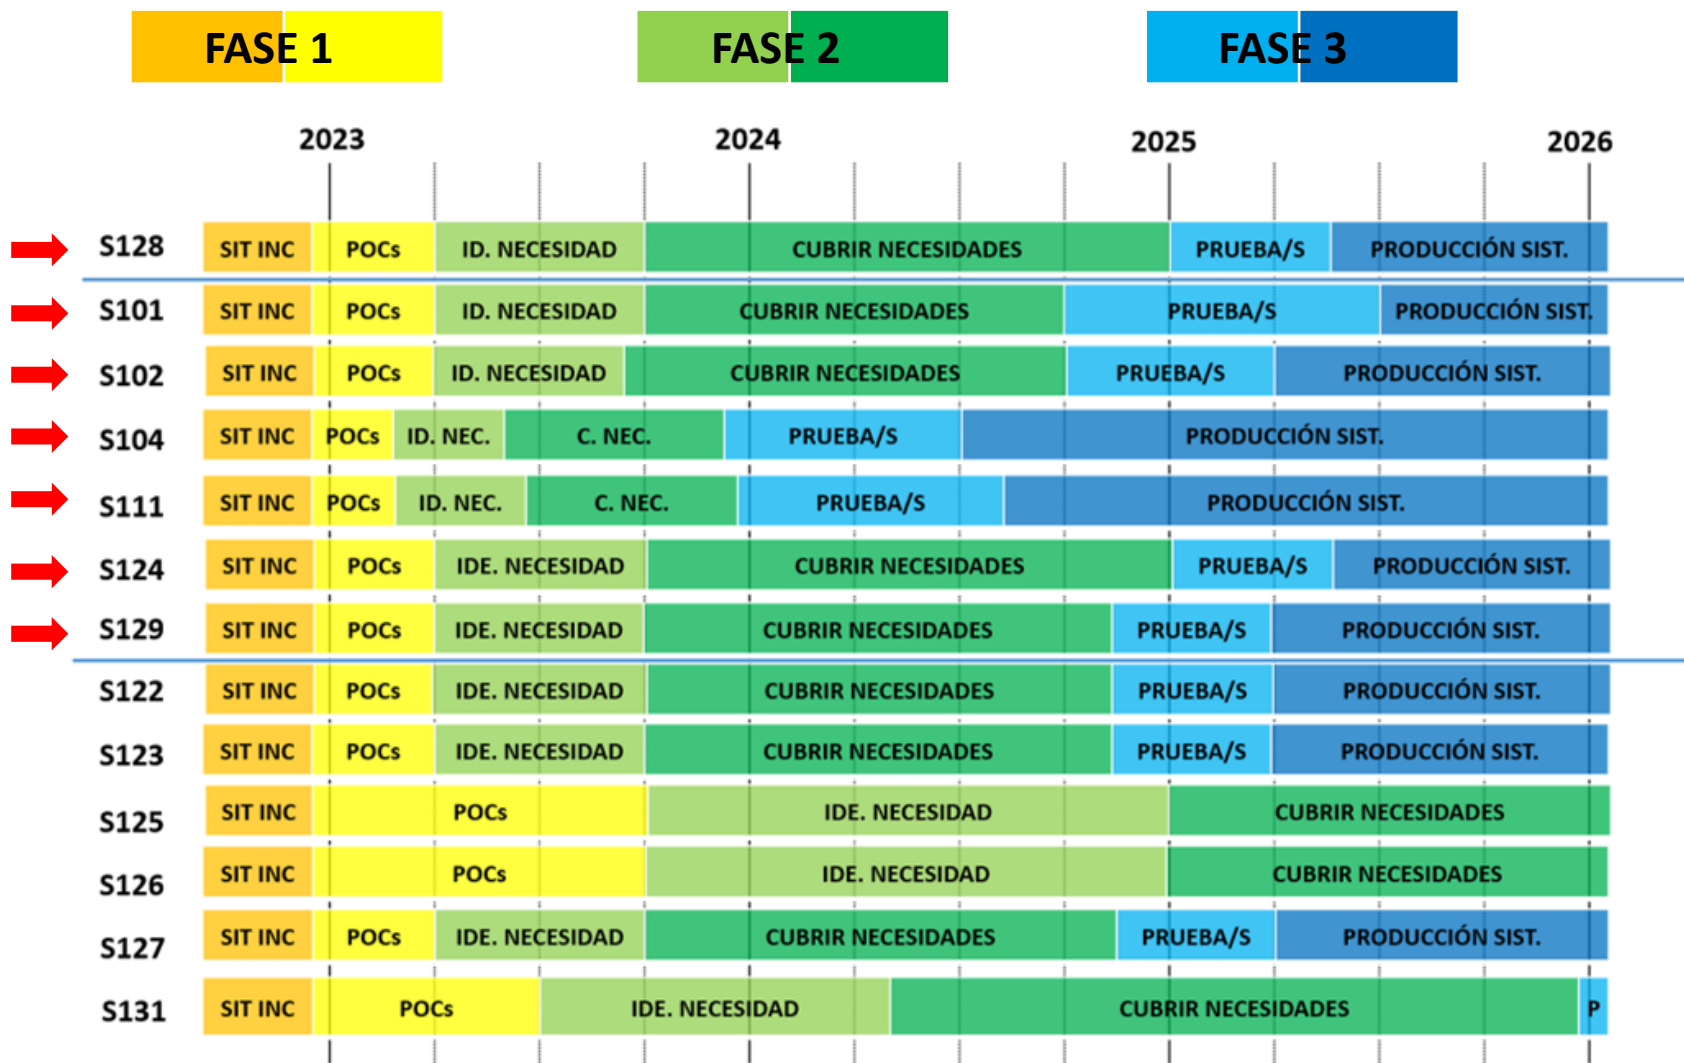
FASE 1 FASE 2 FASE 3

2023 2024 2025 2026

| | | | | | | |
|---|---|---|---|---|---|---|
| S128 | SIT INC | POCs | ID. NECESIDAD | CUBRIR NECESIDADES | PRUEBA/S | PRODUCCIÓN SIST. |
| S101 | SIT INC | POCs | ID. NECESIDAD | CUBRIR NECESIDADES | PRUEBA/S | PRODUCCIÓN SIST. |
| S102 | SIT INC | POCs | ID. NECESIDAD | CUBRIR NECESIDADES | PRUEBA/S | PRODUCCIÓN SIST. |
| S104 | SIT INC | POCs | ID. NEC. | C. NEC. | PRUEBA/S | PRODUCCIÓN SIST. |
| S111 | SIT INC | POCs | ID. NEC. | C. NEC. | PRUEBA/S | PRODUCCIÓN SIST. |
| S124 | SIT INC | POCs | IDE. NECESIDAD | CUBRIR NECESIDADES | PRUEBA/S | PRODUCCIÓN SIST. |
| S129 | SIT INC | POCs | IDE. NECESIDAD | CUBRIR NECESIDADES | PRUEBA/S | PRODUCCIÓN SIST. |
| S122 | SIT INC | POCs | IDE. NECESIDAD | CUBRIR NECESIDADES | PRUEBA/S | PRODUCCIÓN SIST. |
| S123 | SIT INC | POCs | IDE. NECESIDAD | CUBRIR NECESIDADES | PRUEBA/S | PRODUCCIÓN SIST. |
| S125 | SIT INC | POCs | IDE. NECESIDAD | CUBRIR NECESIDADES | | |
| S126 | SIT INC | POCs | IDE. NECESIDAD | CUBRIR NECESIDADES | | |
| S127 | SIT INC | POCs | IDE. NECESIDAD | CUBRIR NECESIDADES | PRUEBA/S | PRODUCCIÓN SIST. |
| S131 | SIT INC | POCs | IDE. NECESIDAD | CUBRIR NECESIDADES | P | |